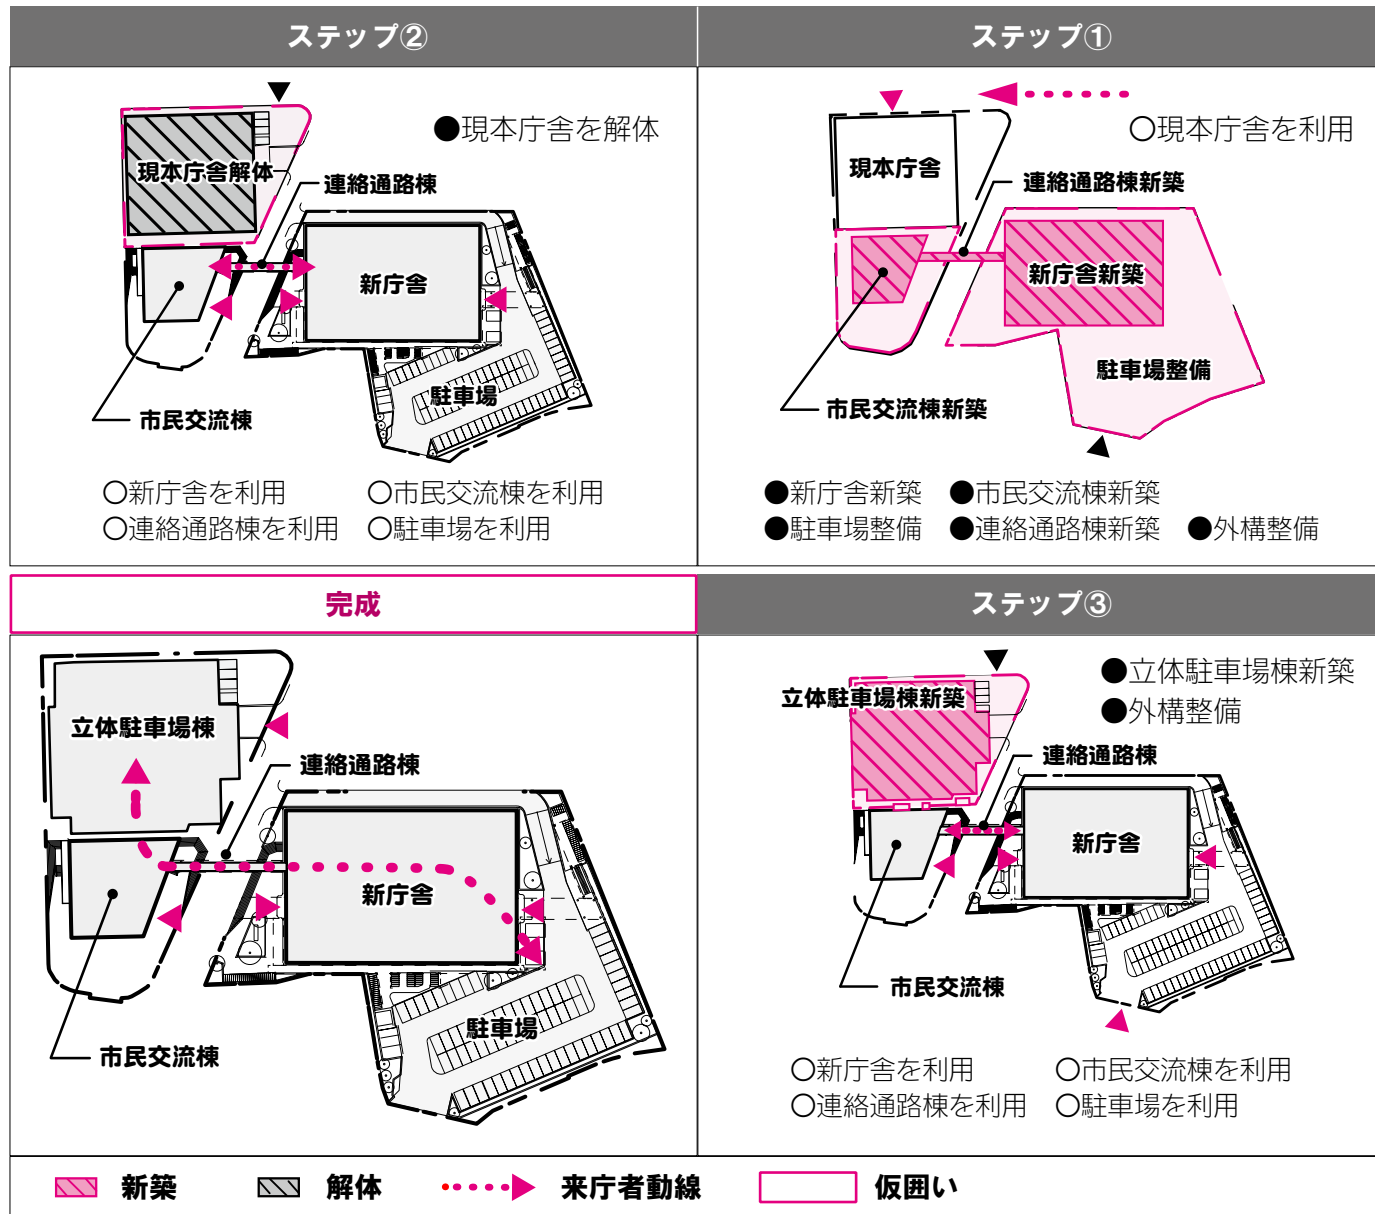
ステップ②

●現本庁舎を解体

現本庁舎解体

連絡通路棟

新庁舎

駐車場

市民交流棟

○新庁舎を利用　○市民交流棟を利用
○連絡通路棟を利用　○駐車場を利用

ステップ①

○現本庁舎を利用

現本庁舎

連絡通路棟新築

新庁舎新築

駐車場整備

市民交流棟新築

●新庁舎新築　●市民交流棟新築
●駐車場整備　●連絡通路棟新築　●外構整備

完成

立体駐車場棟

連絡通路棟

新庁舎

駐車場

市民交流棟

ステップ③

●立体駐車場棟新築
●外構整備

立体駐車場棟新築

連絡通路棟

新庁舎

市民交流棟

○新庁舎を利用　○市民交流棟を利用
○連絡通路棟を利用　○駐車場を利用

新築　解体　来庁者動線　仮囲い